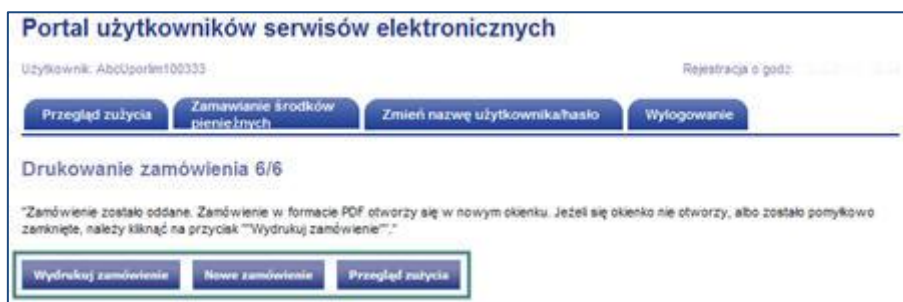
Portal użytkowników serwisów elektronicznych

Użytkownik: AbcUporlm100333

Rejestracja o godz: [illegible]

Przegląd zużycia

Zamawianie środków pieniężnych

Zmień nazwę użytkownika/hasło

Wylogowanie

Drukowanie zamówienia 6/6

"Zamówienie zostało oddane. Zamówienie w formacie PDF otworzy się w nowym okienku. Jeżeli się okienko nie otworzy, albo zostało pomyłkowo zamknięte, należy kliknąć na przycisk ""Wydrukuj zamówienie""."

Wydrukuj zamówienie

Nowe zamówienie

Przegląd zużycia